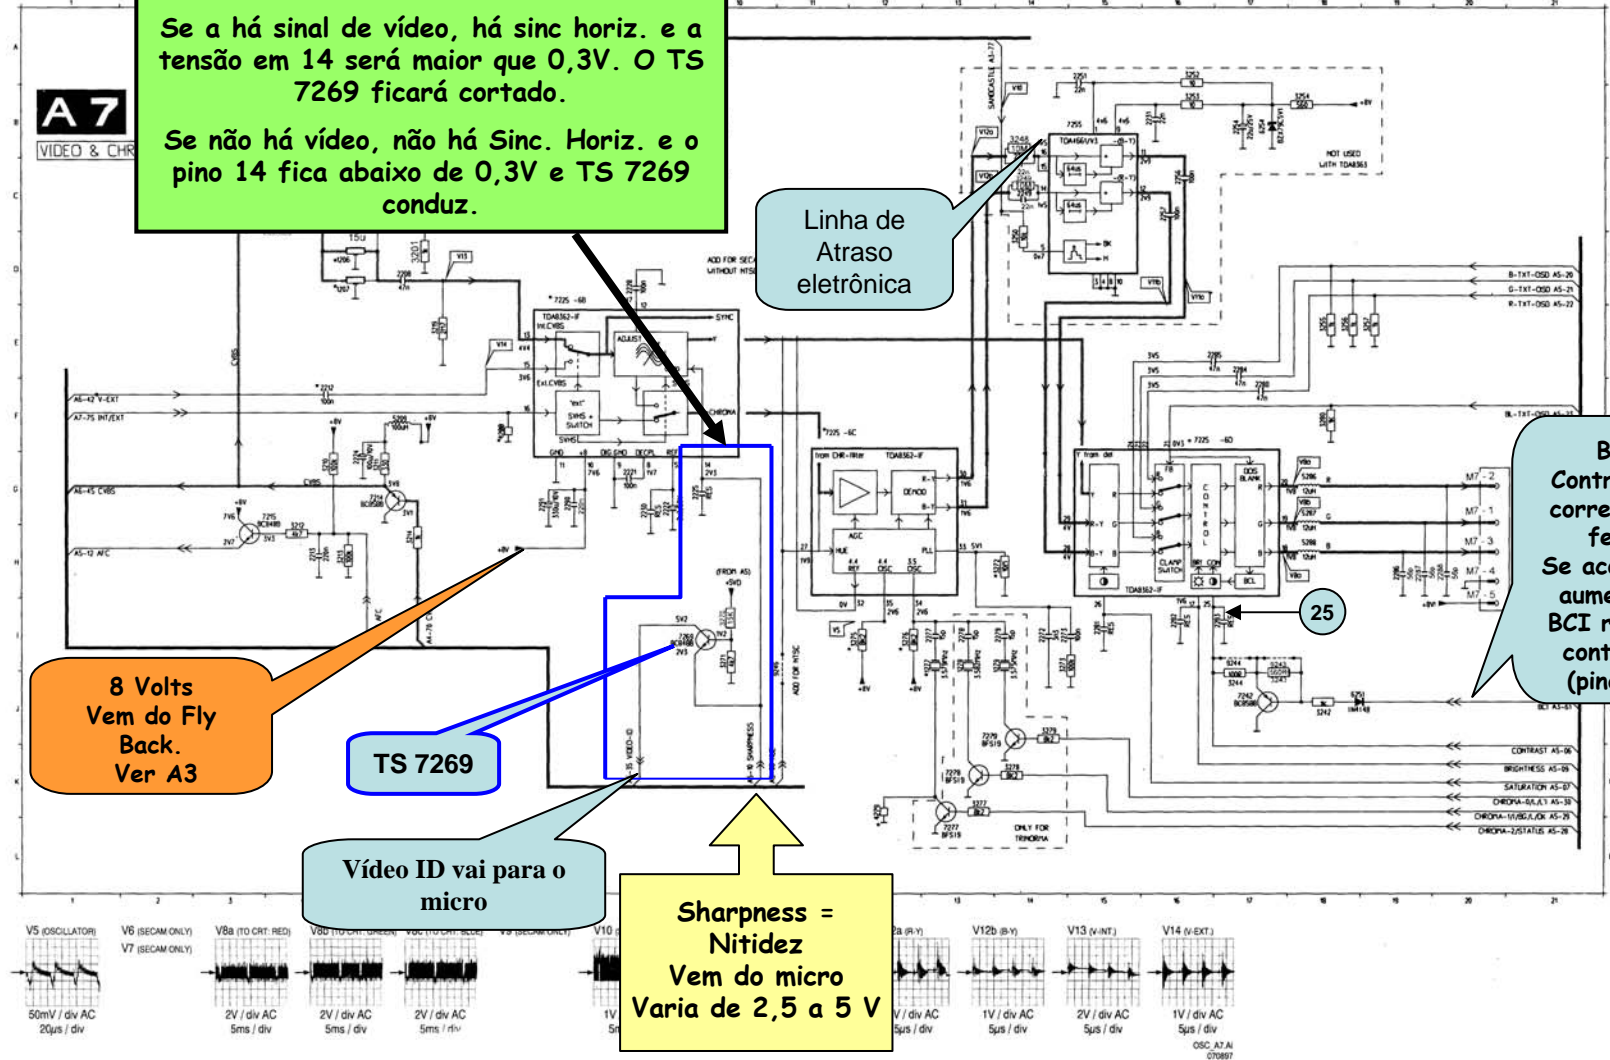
Se a há sinal de vídeo, há sinc horiz. e a tensão em 14 será maior que 0,3V. O TS 7269 ficará cortado.

Se não há vídeo, não há Sinc. Horiz. e o pino 14 fica abaixo de 0,3V e TS 7269 conduz.

A7
VIDEO & CHR

Linha de Atraso eletrônica

TDA8362-IF
TDA4661/V1
TDA8362-IF
TDA8362-IF
ADD FOR SECAM WITHOUT NTSC
NOT USED WITH TDA8361
SYNC
CHROMA
SVHS SWITCH
A6-42 V-EXT
A7-75 INT/EXT
A6-45 CVBS
A5-12 AFC
B-TXT-OSD A5-20
G-TXT-OSD A5-21
R-TXT-OSD A5-22
BL-TXT-OSD A5-23
CONTRAST A5-06
BRIGHTNESS A5-05
SATURATION A5-07
CHROMA-D/L/L' A5-30
CHROMA-I/I/BG/L/DK A5-29
CHROMA-2/STATUS A5-28
BCI A5-01
ONLY FOR TRINORMA
ADD FOR NTSC
(FROM A5)
+5VD
VIDEO-ID
SHARPNESS

B
Contr
corre
fe
Se ac
aume
BCI r
cont
(pin

25

8 Volts
Vem do Fly
Back.
Ver A3

TS 7269

Vídeo ID vai para o micro

Sharpness = Nitidez
Vem do micro
Varia de 2,5 a 5 V

V5 (OSCILLATOR)
V6 (SECAM ONLY)
V7 (SECAM ONLY)
V8a (TO CRT: RED)
V8b (TO CRT: GREEN)
V8c (TO CRT: BLUE)
V9 (SECAM ONLY)
V10
V12a (R-Y)
V12b (B-Y)
V13 (V-INT)
V14 (V-EXT)
50mV / div AC
20µs / div
2V / div AC
5ms / div
2V / div AC
5ms / div
2V / div AC
5ms / div
1V / div AC
5µs / div
1V / div AC
5µs / div
2V / div AC
5µs / div
1V / div AC
5µs / div
OSC_A7.AI
070897